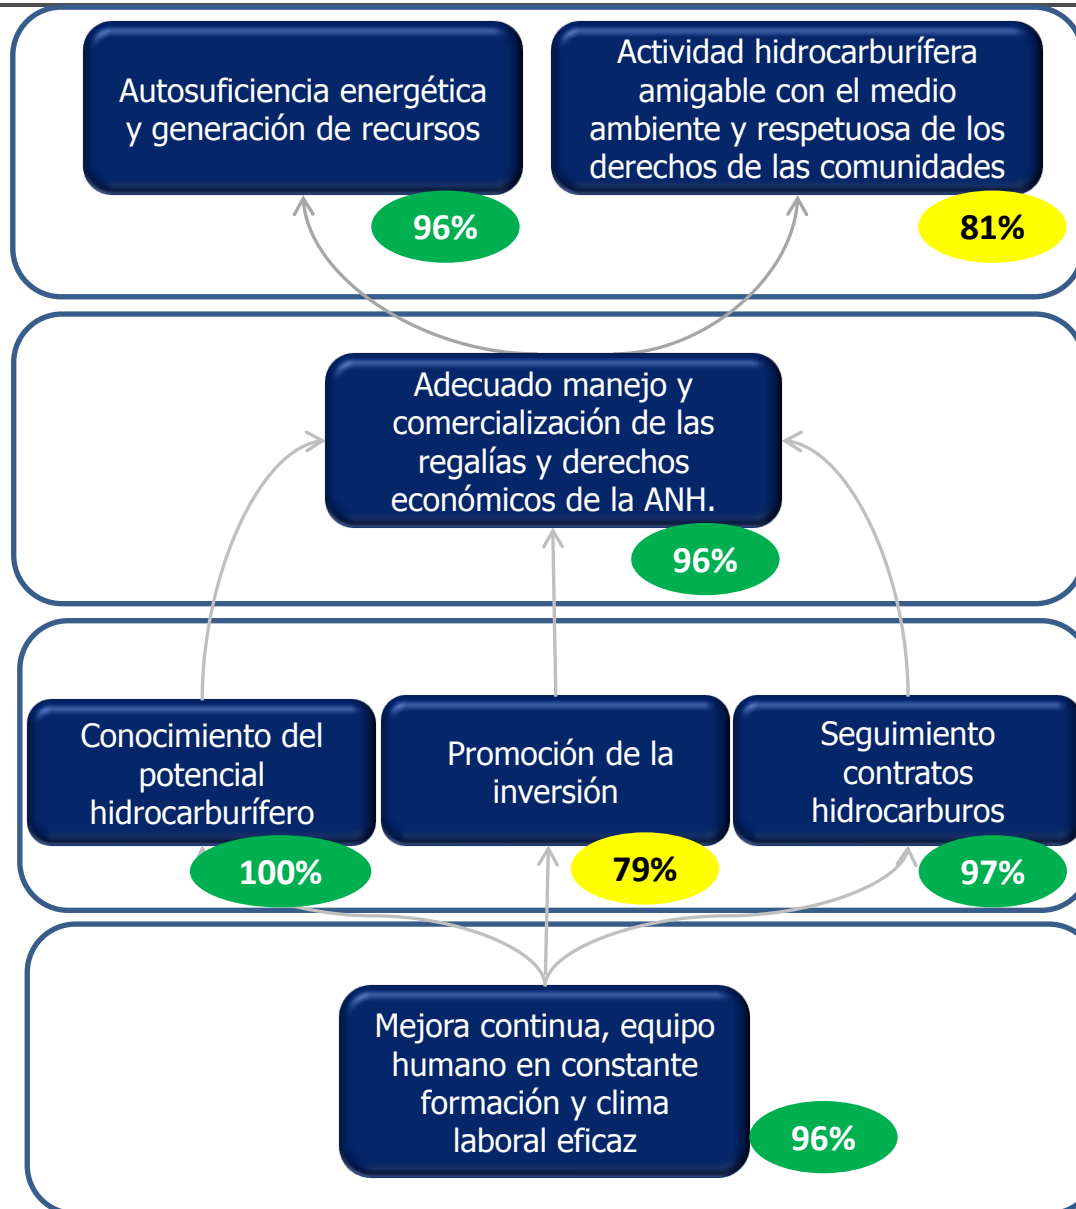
Autosuficiencia energética y generación de recursos

96%

Actividad hidrocarburífera amigable con el medio ambiente y respetuosa de los derechos de las comunidades

81%

Adecuado manejo y comercialización de las regalías y derechos económicos de la ANH.

96%

Conocimiento del potencial hidrocarburífero

100%

Promoción de la inversión

79%

Seguimiento contratos hidrocarburos

97%

Mejora continua, equipo humano en constante formación y clima laboral eficaz

96%